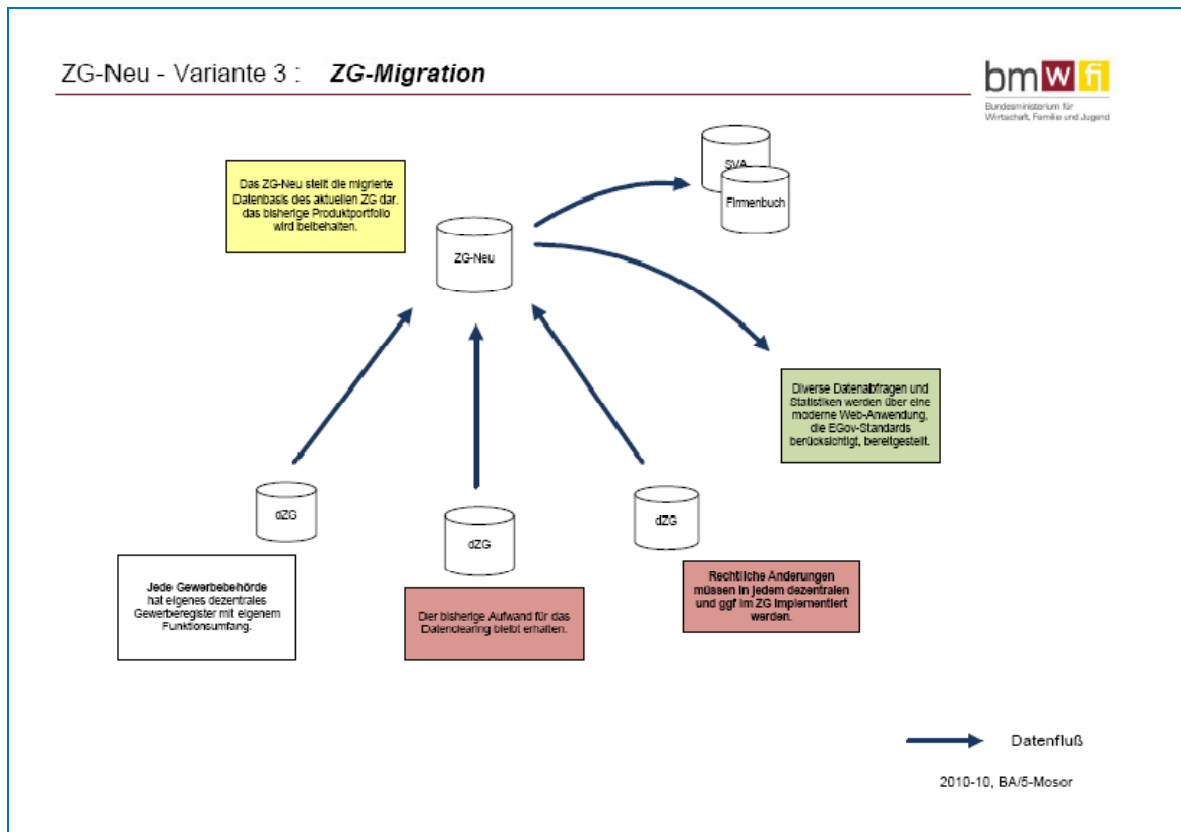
ZG-Neu - Variante 3 : ZG-Migration

bmwfi
Bundesministerium für Wirtschaft, Familie und Jugend

Das ZG-Neu stellt die migrierte Datenbasis des aktuellen ZG dar. das bisherige Produktportfolio wird beibehalten.

ZG-Neu

SVA

Firmenbuch

Diverse Datenabfragen und Statistiken werden über eine moderne Web-Anwendung, die EGov-Standards berücksichtigt, bereitgestellt.

dZG

dZG

dZG

Jede Gewerbebehörde hat eigenes dezentrales Gewerberegister mit eigenem Funktionsumfang.

Der bisherige Aufwand für das Datenclearing bleibt erhalten.

Rechtliche Änderungen müssen in jedem dezentralen und ggf im ZG implementiert werden.

Datenfluß

2010-10, BA/5-Mosor